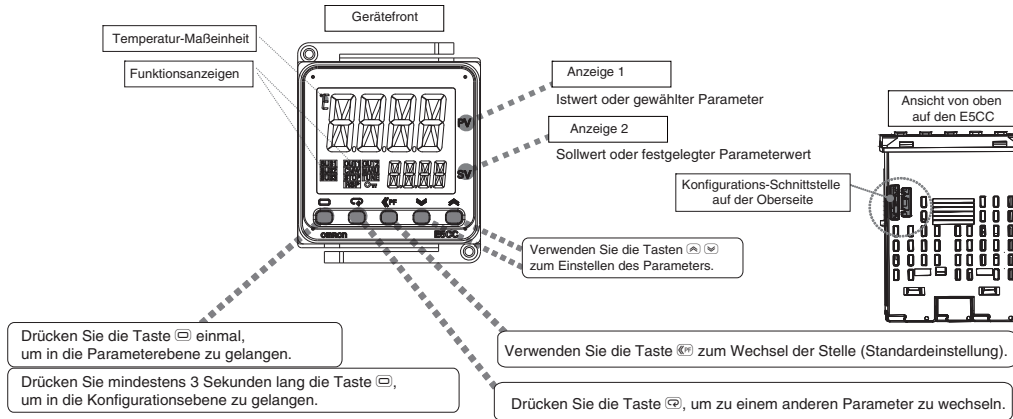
Gerätefront

Temperatur-Maßeinheit

Funktionsanzeigen

Anzeige 1

Istwert oder gewählter Parameter

PV

Anzeige 2

Sollwert oder festgelegter Parameterwert

SV

Ansicht von oben auf den E5CC

Konfigurations-Schnittstelle auf der Oberseite

omron

E5CC

Verwenden Sie die Tasten ⏶⏷ zum Einstellen des Parameters.

Drücken Sie die Taste ▭ einmal, um in die Parameterebene zu gelangen.

Drücken Sie mindestens 3 Sekunden lang die Taste ▭, um in die Konfigurationsebene zu gelangen.

Verwenden Sie die Taste ⟪PF zum Wechsel der Stelle (Standardeinstellung).

Drücken Sie die Taste ⟲, um zu einem anderen Parameter zu wechseln.